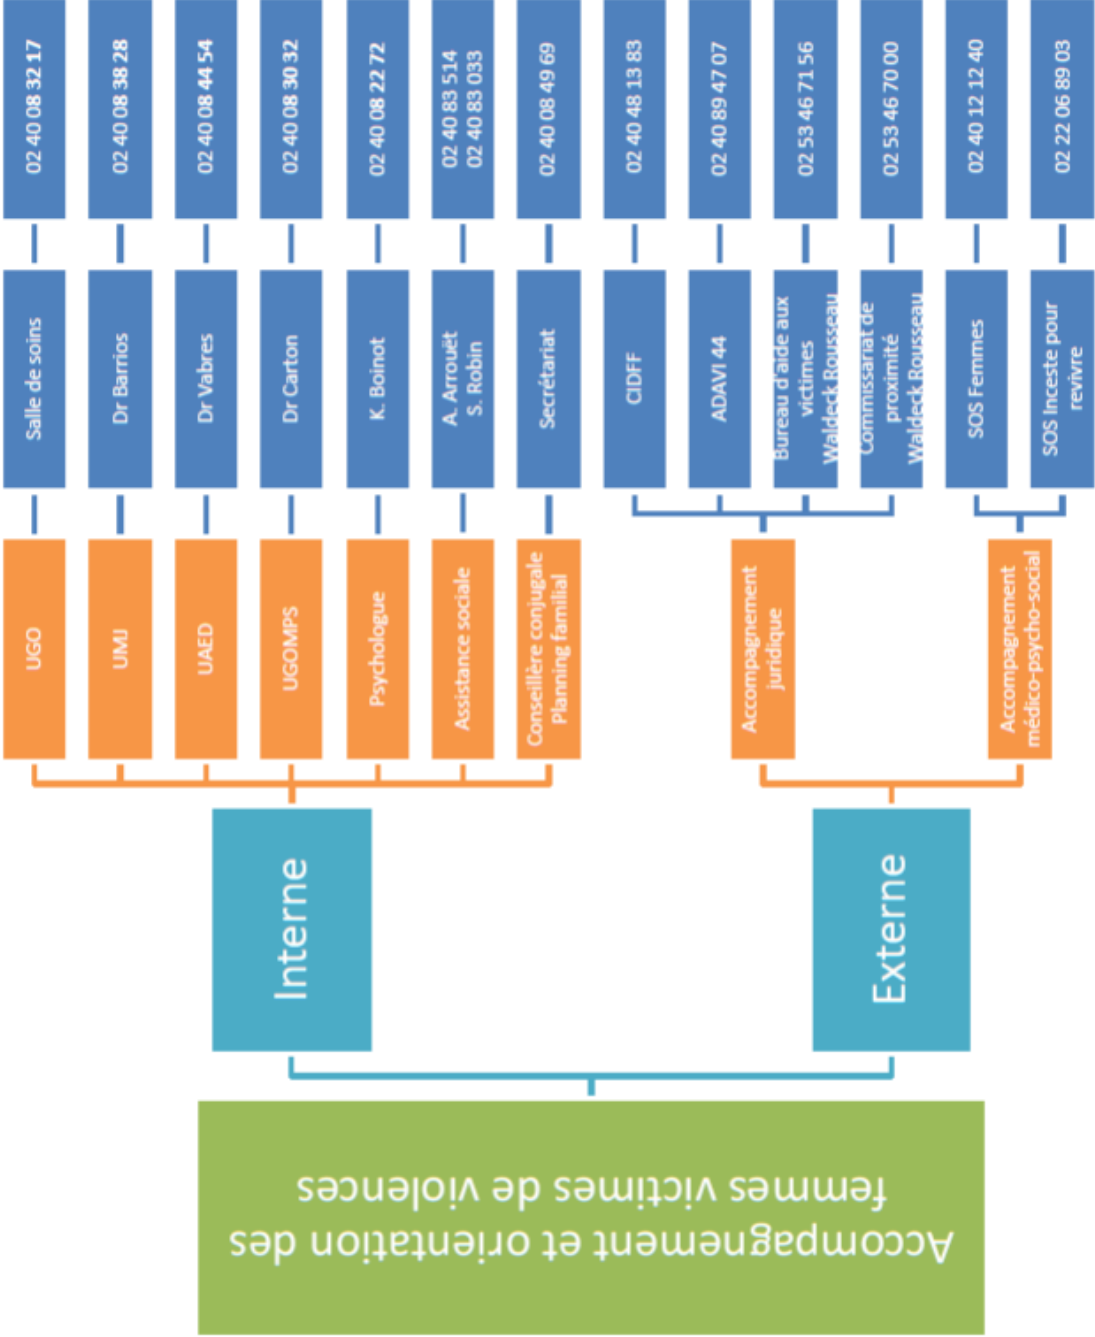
Accompagnement et orientation des femmes victimes de violences

Interne

UGO

Salle de soins

02 40 08 32 17

UMJ

Dr Barrios

02 40 08 38 28

UAED

Dr Vabres

02 40 08 44 54

UGOMPS

Dr Carton

02 40 08 30 32

Psychologue

K. Boinot

02 40 08 22 72

Assistance sociale

A. Arrouët
S. Robin

02 40 83 514
02 40 83 033

Conseillère conjugale
Planning familial

Secrétariat

02 40 08 49 69

Externe

Accompagnement juridique

CIDFF

02 40 48 13 83

ADAVI 44

02 40 89 47 07

Bureau d'aide aux victimes Waldeck Rousseau

02 53 46 71 56

Commissariat de proximité Waldeck Rousseau

02 53 46 70 00

Accompagnement médico-psycho-social

SOS Femmes

02 40 12 12 40

SOS Inceste pour revivre

02 22 06 89 03